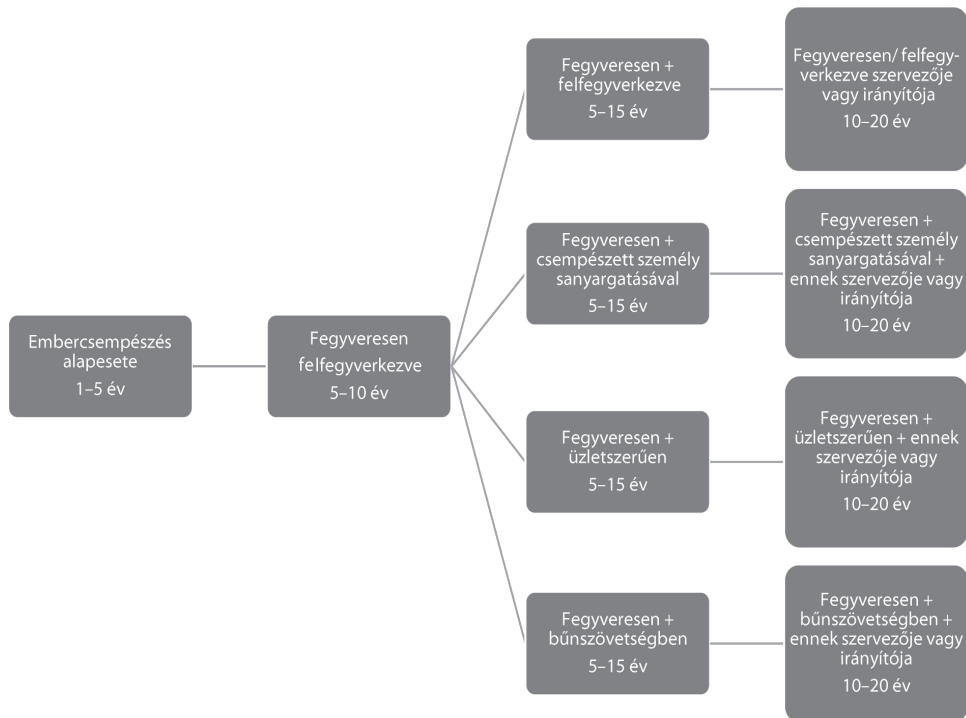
Embercsempészés alapesete
1–5 év

Fegyveresen felfegyverkezve
5–10 év

Fegyveresen + felfegyverkezve
5–15 év

Fegyveresen/ felfegyverkezve szervezője vagy irányítója
10–20 év

Fegyveresen + csempészett személy sanyargatásával
5–15 év

Fegyveresen + csempészett személy sanyargatásával + ennek szervezője vagy irányítója
10–20 év

Fegyveresen + üzletszerűen
5–15 év

Fegyveresen + üzletszerűen + ennek szervezője vagy irányítója
10–20 év

Fegyveresen + bűnszövetségben
5–15 év

Fegyveresen + bűnszövetségben + ennek szervezője vagy irányítója
10–20 év